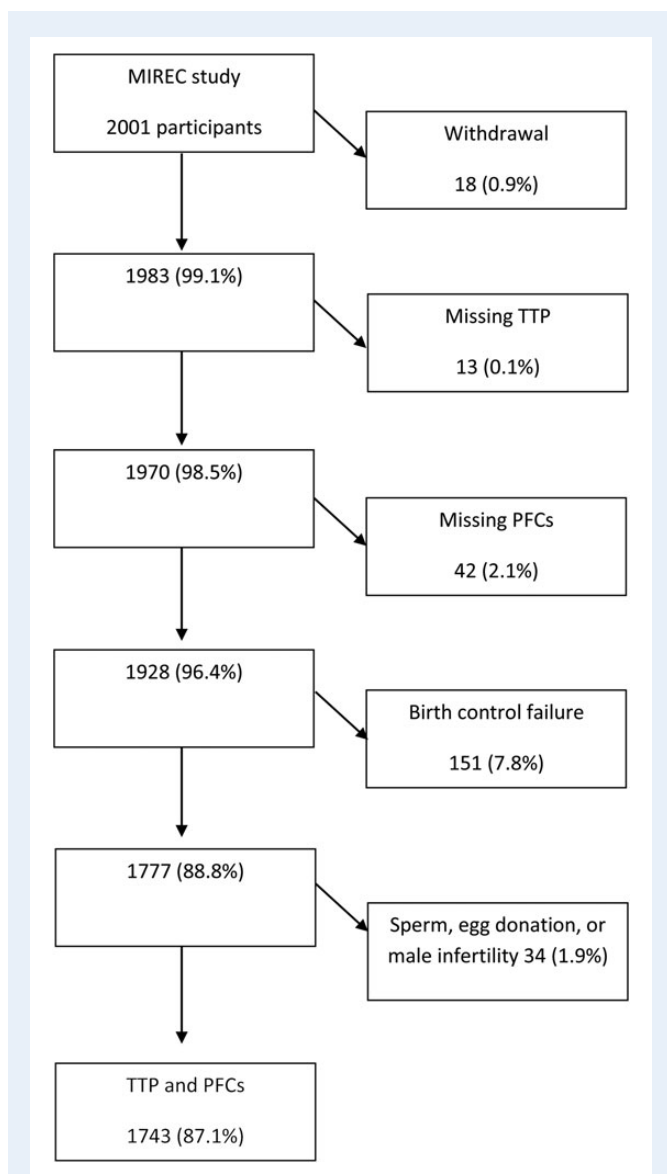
MIREC study

2001 participants

Withdrawal

18 (0.9%)

1983 (99.1%)

Missing TTP

13 (0.1%)

1970 (98.5%)

Missing PFCs

42 (2.1%)

1928 (96.4%)

Birth control failure

151 (7.8%)

1777 (88.8%)

Sperm, egg donation, or male infertility 34 (1.9%)

TTP and PFCs

1743 (87.1%)